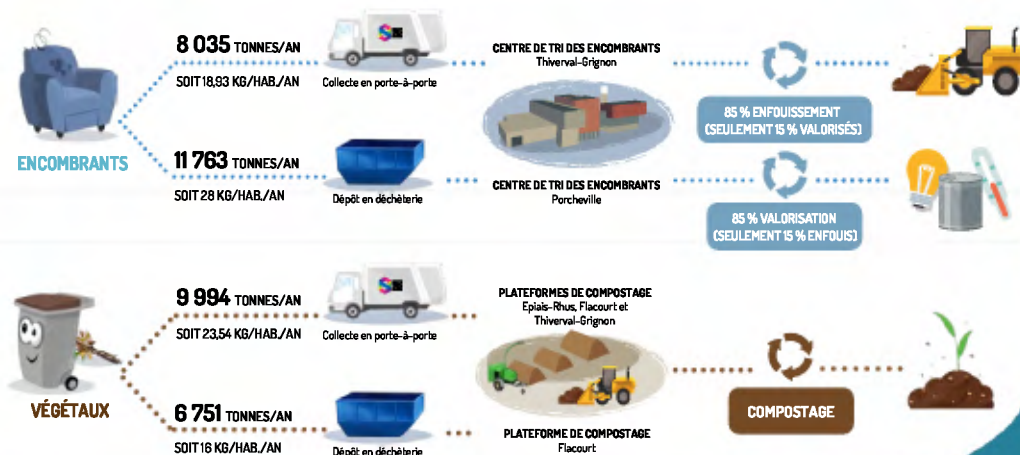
ENCOMBRANTS

8 035 TONNES/AN
SOIT 18,93 KG/HAB./AN

Collecte en porte-à-porte

CENTRE DE TRI DES ENCOMBRANTS
Thiverval-Grignon

85 % ENFOUISSEMENT
(SEULEMENT 15 % VALORISÉS)

11 763 TONNES/AN
SOIT 28 KG/HAB./AN

Dépôt en déchèterie

CENTRE DE TRI DES ENCOMBRANTS
Porcheville

85 % VALORISATION
(SEULEMENT 15 % ENFOUIS)

VÉGÉTAUX

9 994 TONNES/AN
SOIT 23,54 KG/HAB./AN

Collecte en porte-à-porte

PLATEFORMES DE COMPOSTAGE
Epiais-Rhus, Flacourt et Thiverval-Grignon

6 751 TONNES/AN
SOIT 16 KG/HAB./AN

Dépôt en déchèterie

PLATEFORME DE COMPOSTAGE
Flacourt

COMPOSTAGE